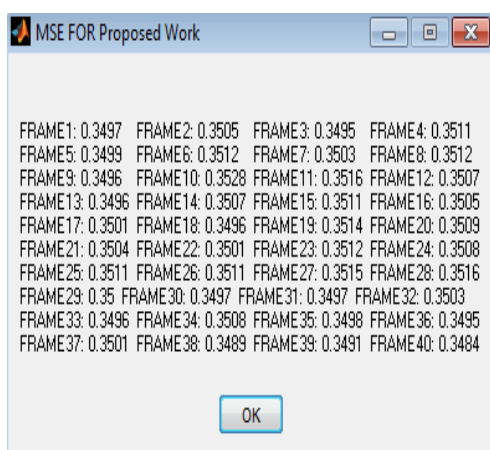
MSE FOR Proposed Work

FRAME1: 0.3497 FRAME2: 0.3505 FRAME3: 0.3495 FRAME4: 0.3511
FRAME5: 0.3499 FRAME6: 0.3512 FRAME7: 0.3503 FRAME8: 0.3512
FRAME9: 0.3496 FRAME10: 0.3528 FRAME11: 0.3516 FRAME12: 0.3507
FRAME13: 0.3496 FRAME14: 0.3507 FRAME15: 0.3511 FRAME16: 0.3505
FRAME17: 0.3501 FRAME18: 0.3496 FRAME19: 0.3514 FRAME20: 0.3509
FRAME21: 0.3504 FRAME22: 0.3501 FRAME23: 0.3512 FRAME24: 0.3508
FRAME25: 0.3511 FRAME26: 0.3511 FRAME27: 0.3515 FRAME28: 0.3516
FRAME29: 0.35 FRAME30: 0.3497 FRAME31: 0.3497 FRAME32: 0.3503
FRAME33: 0.3496 FRAME34: 0.3508 FRAME35: 0.3498 FRAME36: 0.3495
FRAME37: 0.3501 FRAME38: 0.3489 FRAME39: 0.3491 FRAME40: 0.3484

OK